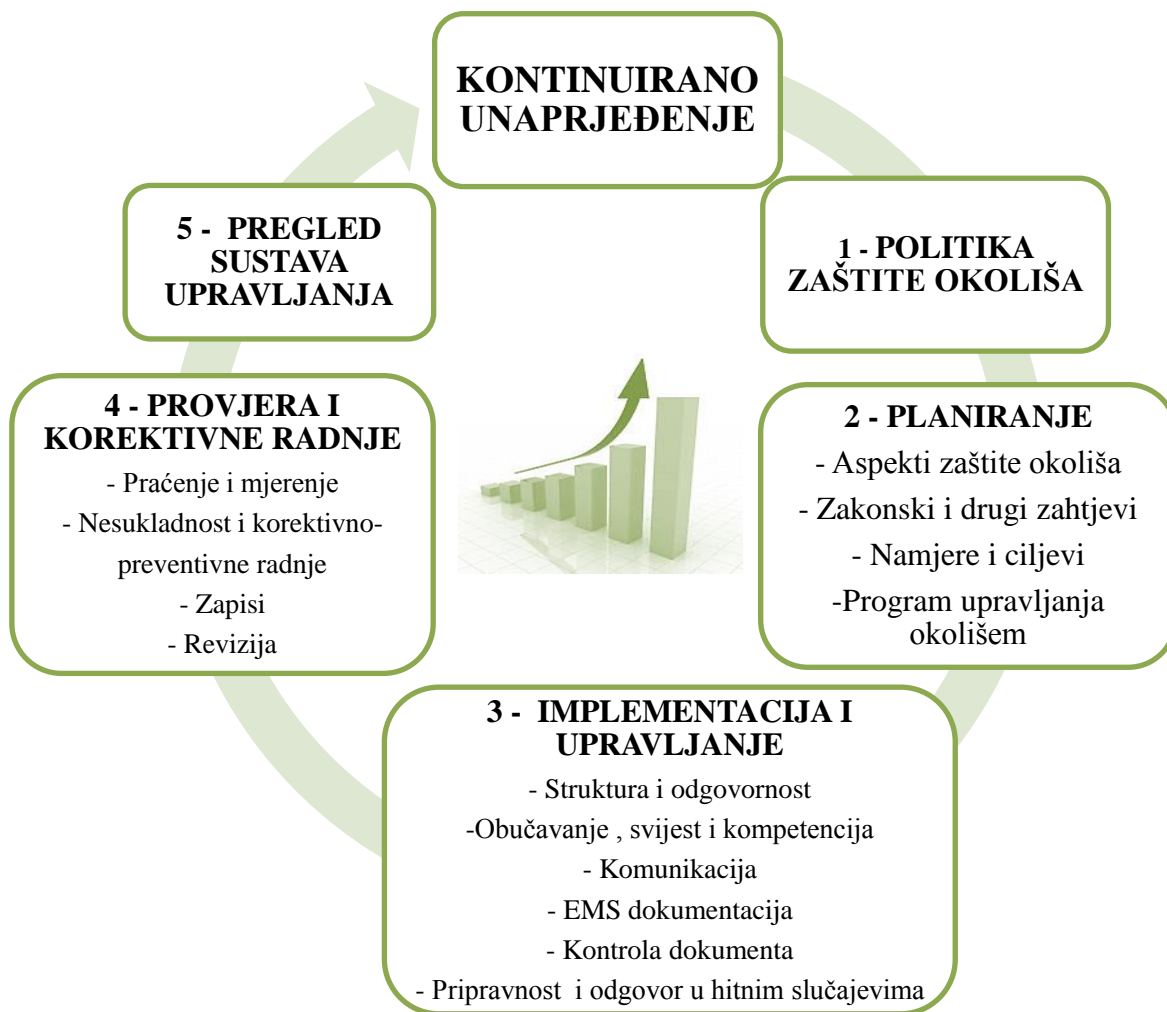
KONTINUIRANO UNAPRJEĐENJE

1 - POLITIKA ZAŠTITE OKOLIŠA

2 - PLANIRANJE
- Aspekti zaštite okoliša
- Zakonski i drugi zahtjevi
- Namjere i ciljevi
-Program upravljanja okolišem

3 - IMPLEMENTACIJA I UPRAVLJANJE
- Struktura i odgovornost
-Obučavanje , svijest i kompetencija
- Komunikacija
- EMS dokumentacija
- Kontrola dokumenta
- Pripravnost i odgovor u hitnim slučajevima

4 - PROVJERA I KOREKTIVNE RADNJE
- Praćenje i mjerenje
- Nesukladnost i korektivno-preventivne radnje
- Zapisi
- Revizija

5 - PREGLED SUSTAVA UPRAVLJANJA